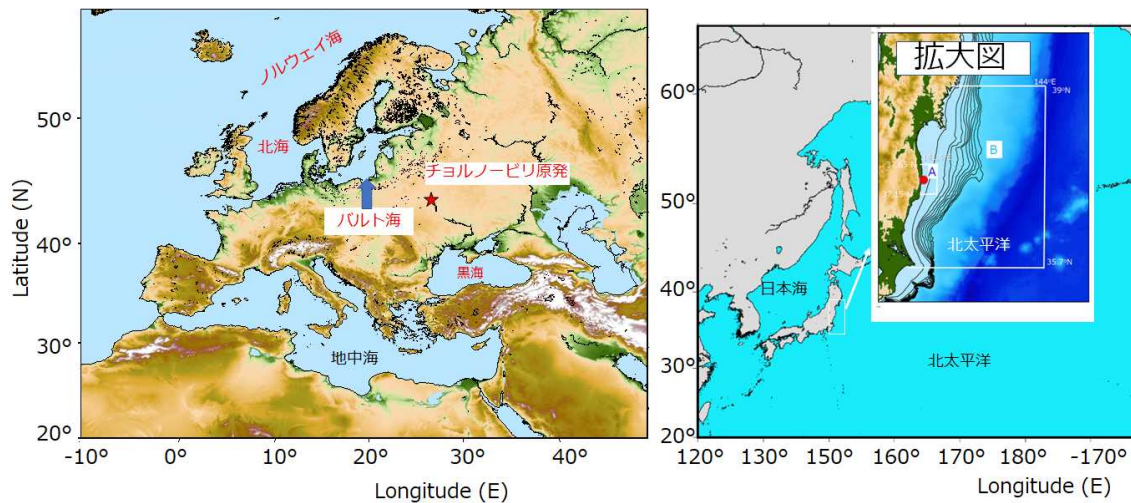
ノルウェイ海

北海

チョルノービリ原発

バルト海

黒海

地中海

Latitude (N)

50°
40°
30°
20°

-10° 0° 10° 20° 30° 40°

Longitude (E)

拡大図

144°E
39°N

B

A

北太平洋

35.7°N

60°
50°
40°
30°
20°

日本海

北太平洋

120° 130° 140° 150° 160° 170° 180° -170°

Longitude (E)